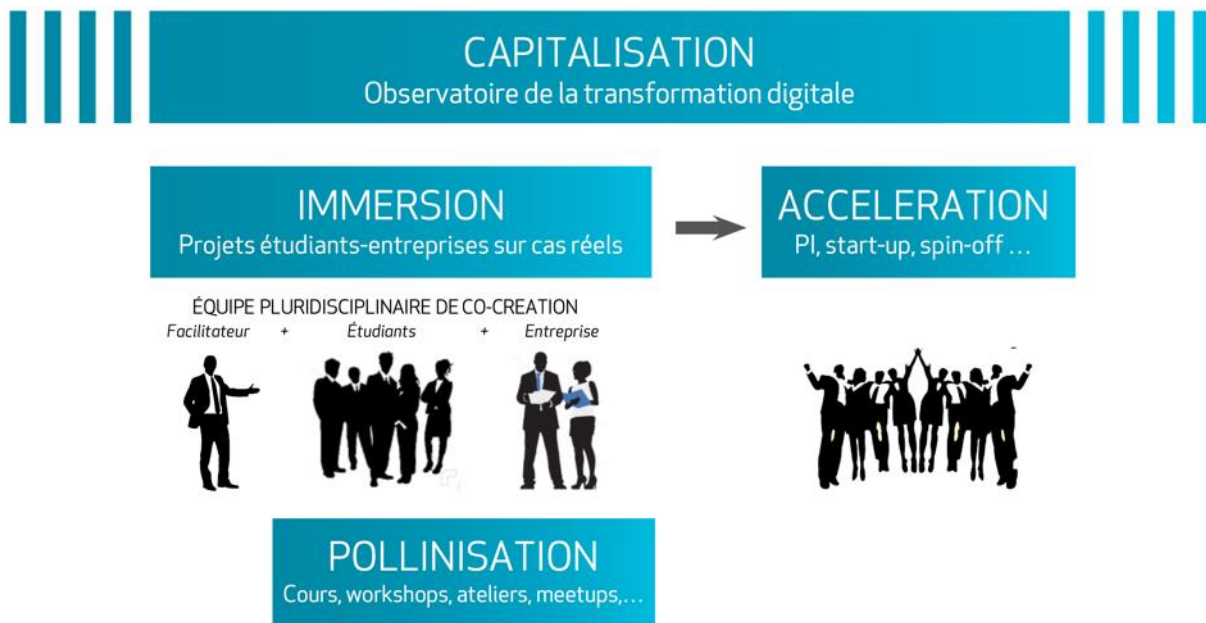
CAPITALISATION
Observatoire de la transformation digitale

IMMERSION
Projets étudiants-entreprises sur cas réels

ACCELERATION
PI, start-up, spin-off ...

ÉQUIPE PLURIDISCIPLINAIRE DE CO-CREATION
Facilitateur + Étudiants + Entreprise

POLLINISATION
Cours, workshops, ateliers, meetups,...